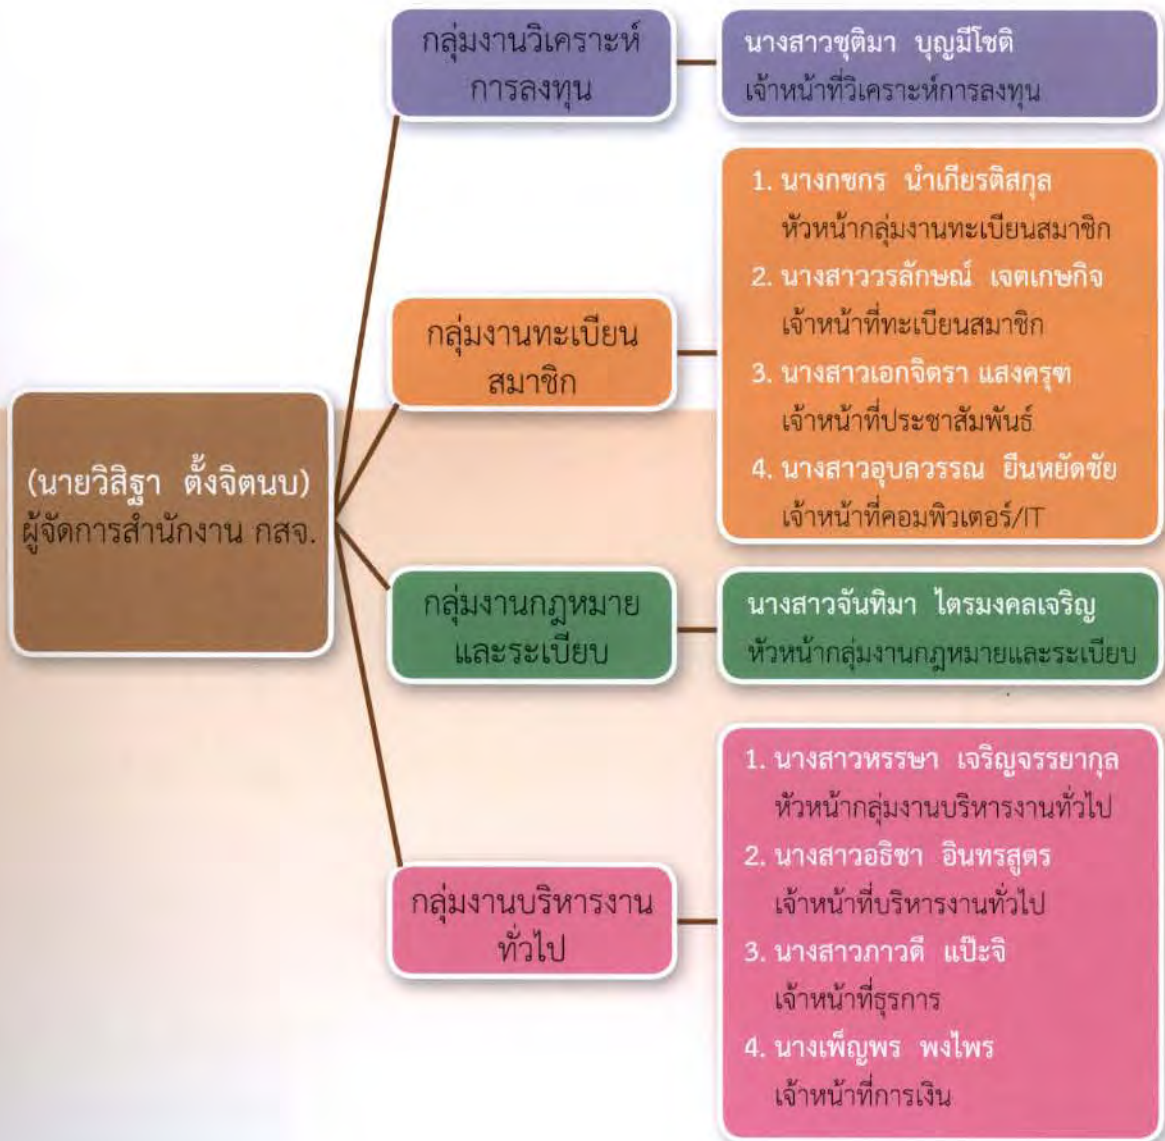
(นายวิสิฐา ตั้งจิตนบ)
ผู้จัดการสำนักงาน กสจ.

กลุ่มงานวิเคราะห์การลงทุน

นางสาวชุติมา บุญมีโชติ
เจ้าหน้าที่วิเคราะห์การลงทุน

กลุ่มงานทะเบียนสมาชิก

1. นางกชกร นำเกียรติสกุล
หัวหน้ากลุ่มงานทะเบียนสมาชิก
2. นางสาววรลักษณ์ เจตเกษกิจ
เจ้าหน้าที่ทะเบียนสมาชิก
3. นางสาวเอกจิตรา แสงครุฑ
เจ้าหน้าที่ประชาสัมพันธ์
4. นางสาวอุบลวรรณ ยืนหยัดชัย
เจ้าหน้าที่คอมพิวเตอร์/IT

กลุ่มงานกฎหมายและระเบียบ

นางสาวจันทิมา ไตรมงคลเจริญ
หัวหน้ากลุ่มงานกฎหมายและระเบียบ

กลุ่มงานบริหารงานทั่วไป

1. นางสาวหรรษา เจริญจรรยากุล
หัวหน้ากลุ่มงานบริหารงานทั่วไป
2. นางสาวอธิชา อินทรสูตร
เจ้าหน้าที่บริหารงานทั่วไป
3. นางสาวภาวดี แป๊ะจิ
เจ้าหน้าที่ธุรการ
4. นางเพ็ญพร พงไพร
เจ้าหน้าที่การเงิน